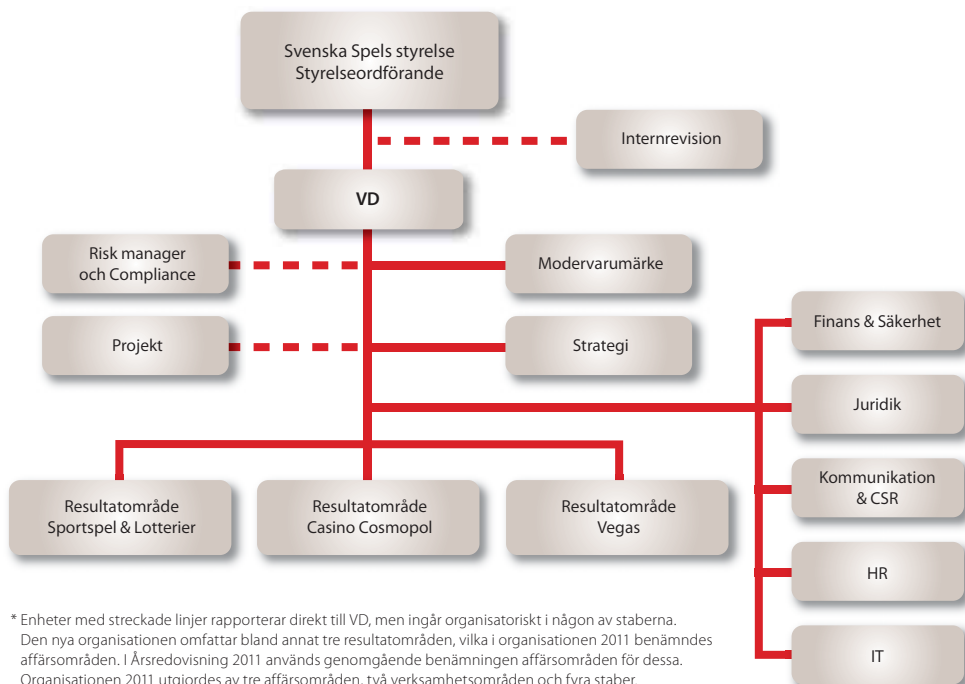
Svenska Spels styrelse
Styrelseordförande

Internrevision

VD

Risk manager och Compliance

Modervarumärke

Projekt

Strategi

Finans & Säkerhet

Juridik

Kommunikation & CSR

HR

IT

Resultatområde Sportspel & Lotterier

Resultatområde Casino Cosmopol

Resultatområde Vegas

* Enheter med streckade linjer rapporterar direkt till VD, men ingår organisatoriskt i någon av staberna. Den nya organisationen omfattar bland annat tre resultatområden, vilka i organisationen 2011 benämndes affärsområden. I Årsredovisning 2011 används genomgående benämningen affärsområden för dessa. Organisationen 2011 utgjordes av tre affärsområden, två verksamhetsområden och fyra staber.